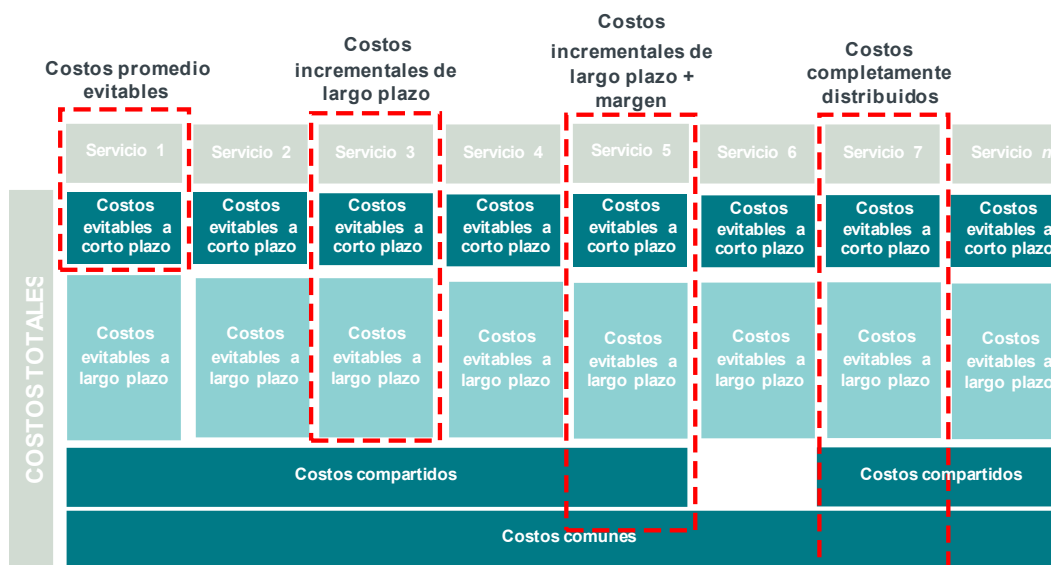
Costos promedio evitables

Costos incrementales de largo plazo

Costos incrementales de largo plazo + margen

Costos completamente distribuidos

COSTOS TOTALES

| Servicio 1 | Servicio 2 | Servicio 3 | Servicio 4 | Servicio 5 | Servicio 6 | Servicio 7 | Servicio n |
|---|---|---|---|---|---|---|---|
| Costos evitables a corto plazo | Costos evitables a corto plazo | Costos evitables a corto plazo | Costos evitables a corto plazo | Costos evitables a corto plazo | Costos evitables a corto plazo | Costos evitables a corto plazo | Costos evitables a corto plazo |
| Costos evitables a largo plazo | Costos evitables a largo plazo | Costos evitables a largo plazo | Costos evitables a largo plazo | Costos evitables a largo plazo | Costos evitables a largo plazo | Costos evitables a largo plazo | Costos evitables a largo plazo |

Costos compartidos

Costos compartidos

Costos comunes